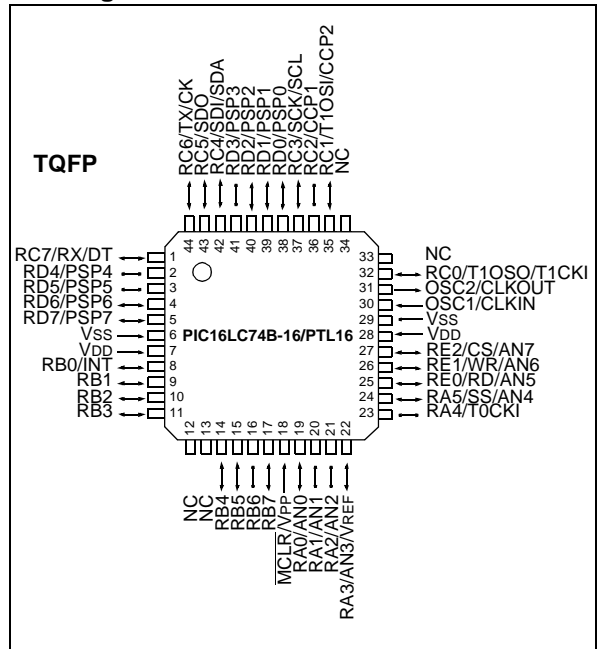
TQFP

RC6/TX/CK
RC5/SDO
RC4/SDI/SDA
RD3/PSP3
RD2/PSP2
RD1/PSP1
RD0/PSP0
RC3/SCK/SCL
RC2/CCP1
RC1/T1OSI/CCP2
NC

44 43 42 41 40 39 38 37 36 35 34

RC7/RX/DT 1
RD4/PSP4 2
RD5/PSP5 3
RD6/PSP6 4
RD7/PSP7 5
VSS 6
VDD 7
RB0/INT 8
RB1 9
RB2 10
RB3 11

PIC16LC74B-16/PTL16

33 NC
32 RC0/T1OSO/T1CKI
31 OSC2/CLKOUT
30 OSC1/CLKIN
29 VSS
28 VDD
27 RE2/CS/AN7
26 RE1/WR/AN6
25 RE0/RD/AN5
24 RA5/SS/AN4
23 RA4/T0CKI

12 13 14 15 16 17 18 19 20 21 22

NC
NC
RB4
RB5
RB6
RB7
$\overline{MCLR}$/VPP
RA0/AN0
RA1/AN1
RA2/AN2
RA3/AN3/VREF